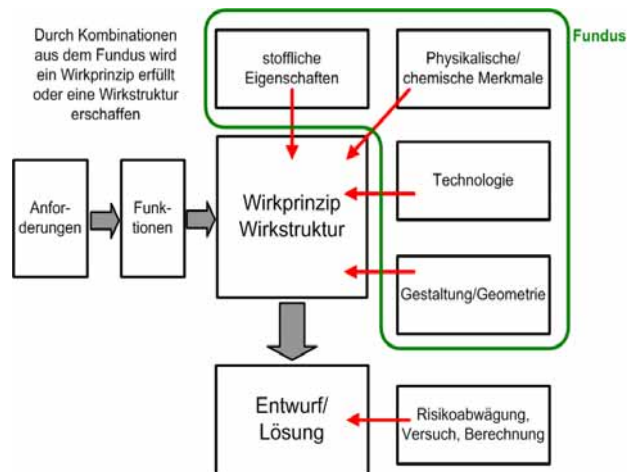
Durch Kombinationen aus dem Fundus wird ein Wirkprinzip erfüllt oder eine Wirkstruktur erschaffen

Fundus

stoffliche Eigenschaften

Physikalische/ chemische Merkmale

Anforderungen

Funktionen

Wirkprinzip Wirkstruktur

Technologie

Gestaltung/Geometrie

Entwurf/ Lösung

Risikoabwägung, Versuch, Berechnung